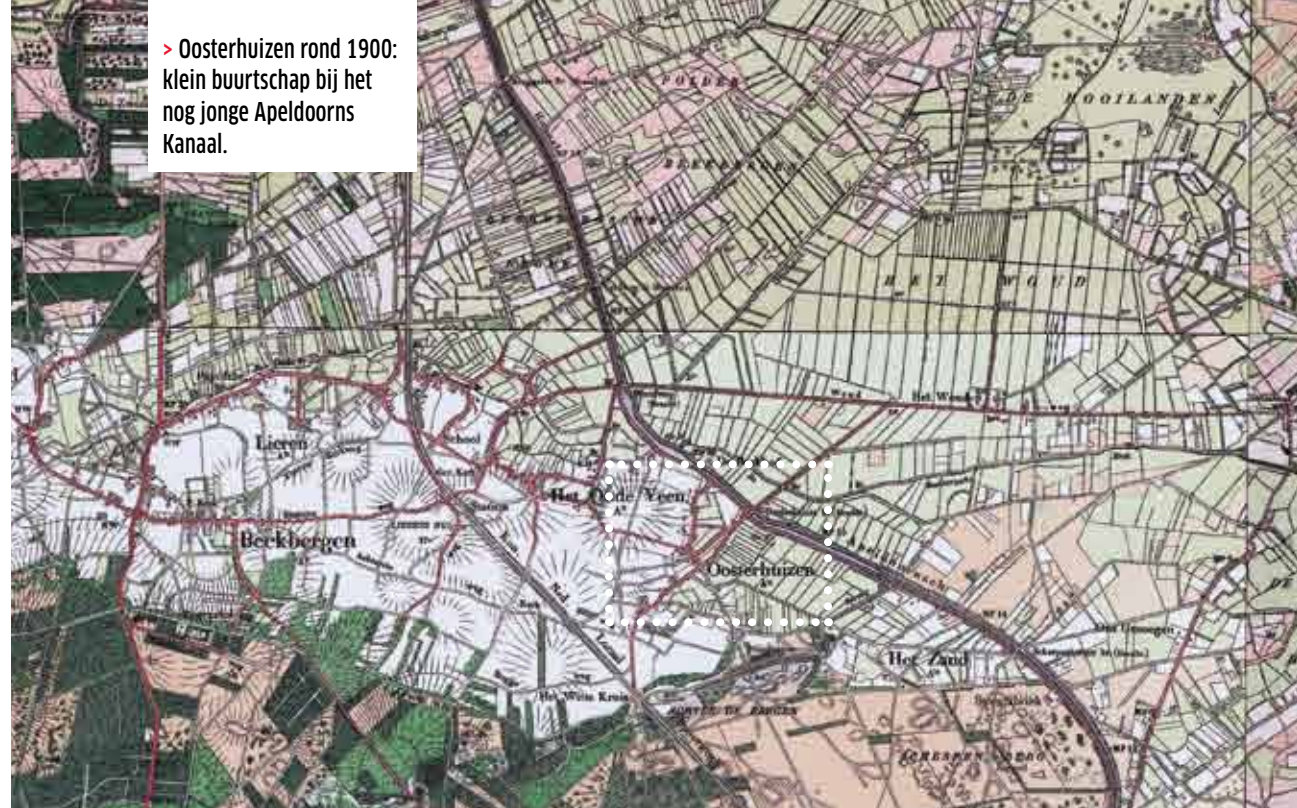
> Oosterhuizen rond 1900: klein buurtschap bij het nog jonge Apeldoorns Kanaal.

POLDER

DE HOOILANDEN

HET WOUD

Het Woud

Lieren

School

Het Oude Veen

Beekbergen

Oosterhuizen

Het Zand

Het Witte Kruis

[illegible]

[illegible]